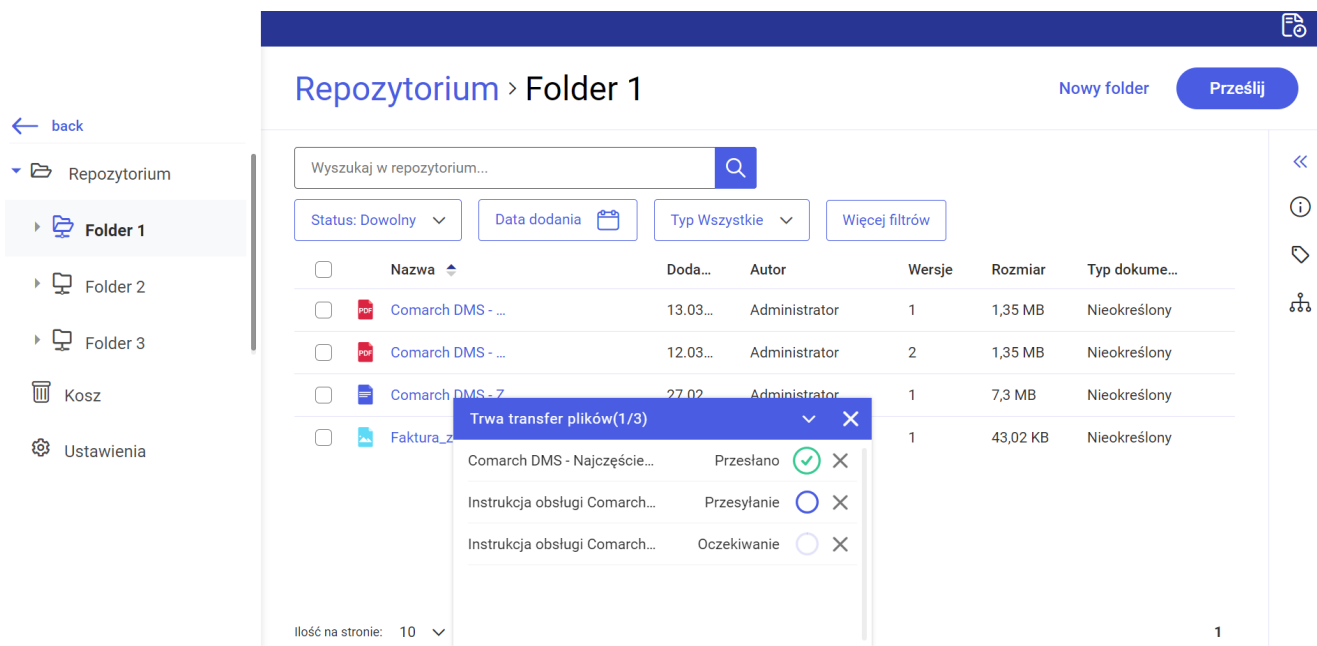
back
Repozytorium
Folder 1
Folder 2
Folder 3
Kosz
Ustawienia

Repozytorium > Folder 1

Nowy folder
Prześlij

Wyszukaj w repozytorium...

Status: Dowolny
Data dodania
Typ Wszystkie
Więcej filtrów

| | | Nazwa | Doda... | Autor | Wersje | Rozmiar | Typ dokume... |
|---|---|---|---|---|---|---|---|
| | PDF | Comarch DMS - ... | 13.03... | Administrator | 1 | 1,35 MB | Nieokreślony |
| | PDF | Comarch DMS - ... | 12.03... | Administrator | 2 | 1,35 MB | Nieokreślony |
| | | Comarch DMS - Z | 27.02... | Administrator | 1 | 7,3 MB | Nieokreślony |
| | | Faktura_z | | | 1 | 43,02 KB | Nieokreślony |

Trwa transfer plików(1/3)
Comarch DMS - Najczęście... Przesłano
Instrukcja obsługi Comarch... Przesyłanie
Instrukcja obsługi Comarch... Oczekiwanie

Ilość na stronie: 10
1